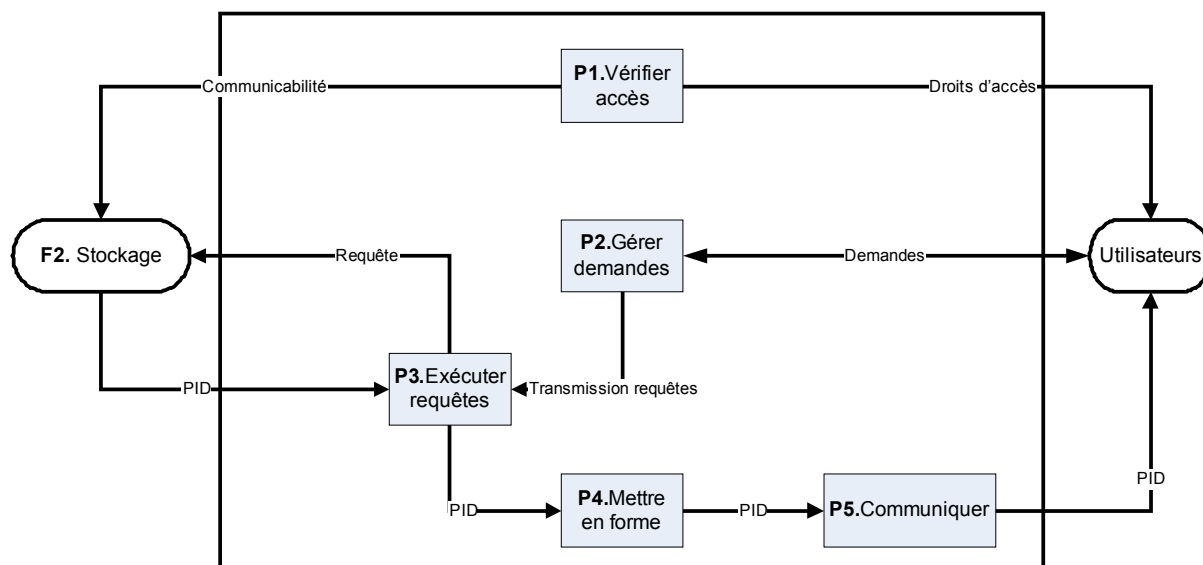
Communicabilité

P1.Vérifier accès

Droits d'accès

F2. Stockage

Requête

P2.Gérer demandes

Demandes

Utilisateurs

PID

P3.Exécuter requêtes

Transmission requêtes

PID

P4.Mettre en forme

PID

P5.Communiquer

PID